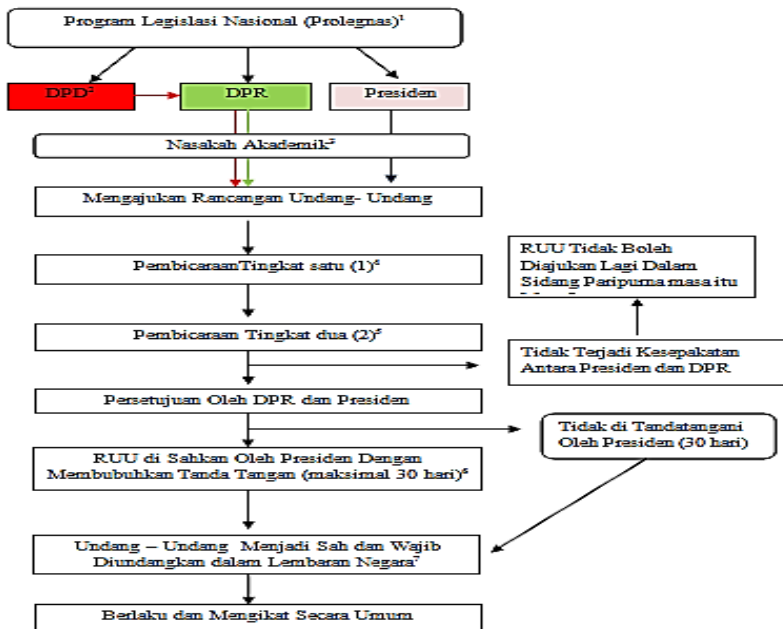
Program Legislasi Nasional (Prolegnas)$^1$

DPD$^2$

DPR

Presiden

Nasakah Akademik$^3$

Mengajukan Rancangan Undang- Undang

PembicaraanTingkat satu (1)$^4$

RUU Tidak Boleh Diajukan Lagi Dalam Sidang Paripurna masa itu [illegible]

Pembicaraan Tingkat dua (2)$^5$

Tidak Terjadi Kesepakatan Antara Presiden dan DPR

Persetujuan Oleh DPR dan Presiden

Tidak di Tandatangani Oleh Presiden (30 hari)

RUU di Sahkan Oleh Presiden Dengan Membubuhkan Tanda Tangan (maksimal 30 hari)$^6$

Undang – Undang Menjadi Sah dan Wajib Diundangkan dalam Lembaran Negara$^7$

Berlaku dan Mengikat Secara Umum